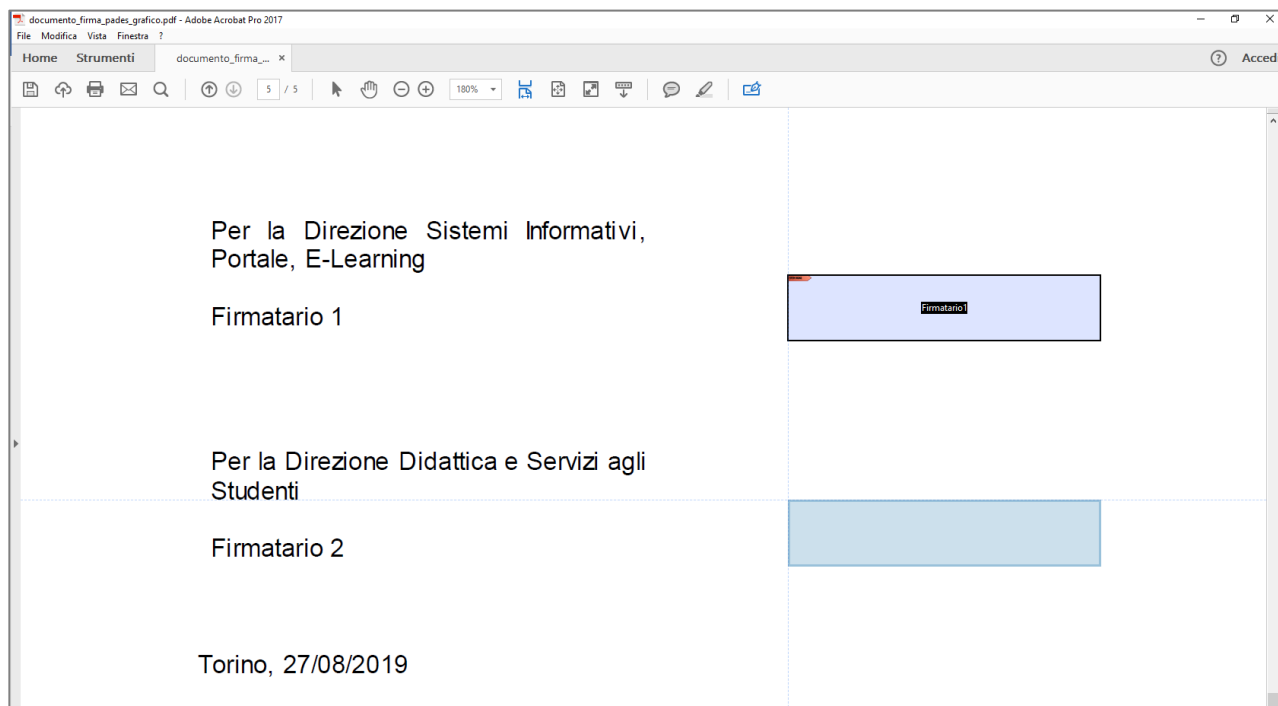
documento_firma_pades_grafico.pdf - Adobe Acrobat Pro 2017
File Modifica Vista Finestra ?
Home Strumenti documento_firma_... ×
Acced
5 / 5
180%

Per la Direzione Sistemi Informativi, Portale, E-Learning

Firmatario 1

Firmatario1

Per la Direzione Didattica e Servizi agli Studenti

Firmatario 2

Torino, 27/08/2019